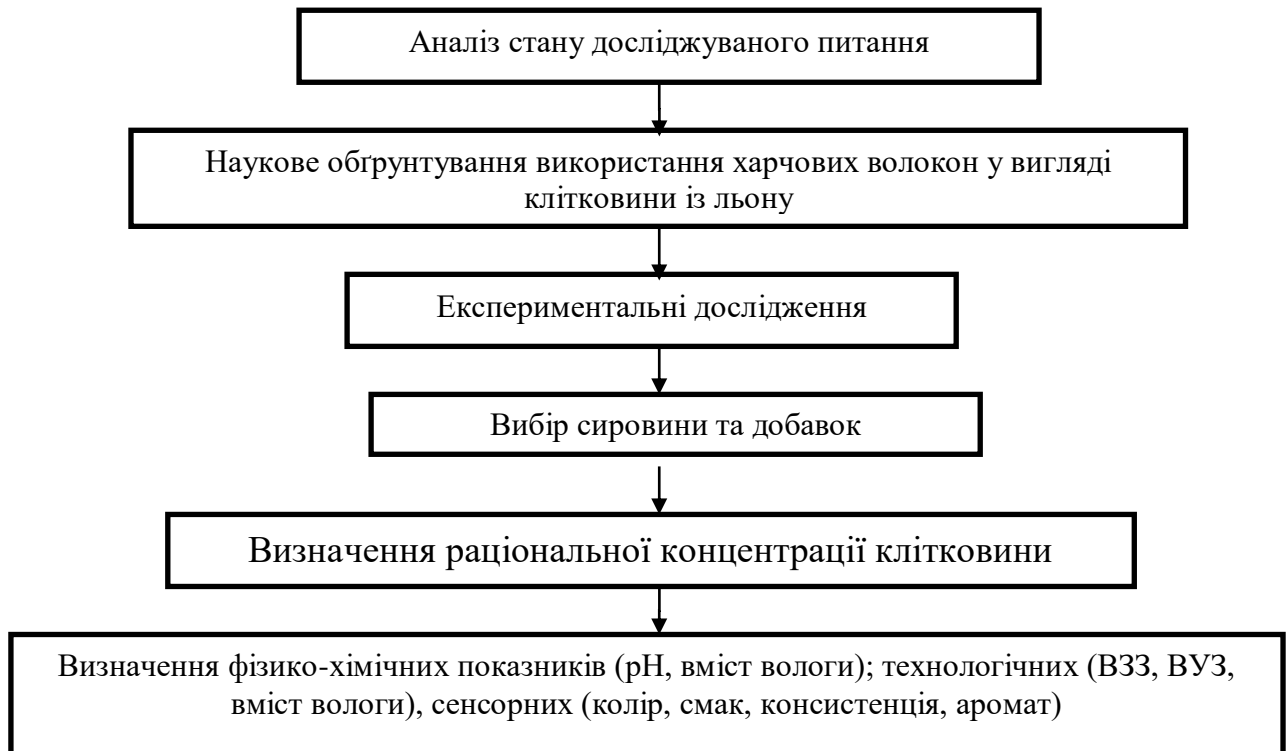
Аналіз стану досліджуваного питання

Наукове обґрунтування використання харчових волокон у вигляді клітковини із льону

Експериментальні дослідження

Вибір сировини та добавок

Визначення раціональної концентрації клітковини

Визначення фізико-хімічних показників (рН, вміст вологи); технологічних (ВЗЗ, ВУЗ, вміст вологи), сенсорних (колір, смак, консистенція, аромат)